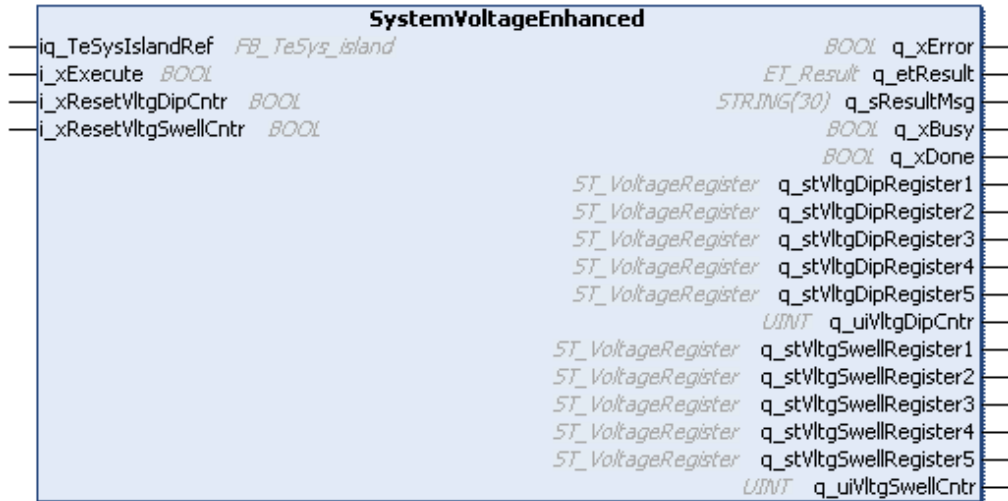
SystemVoltageEnhanced

iq_TeSysIslandRef FB_TeSys_island
i_xExecute BOOL
i_xResetVltgDipCntr BOOL
i_xResetVltgSwellCntr BOOL

BOOL q_xError
ET_Result q_etResult
STRING(30) q_sResultMsg
BOOL q_xBusy
BOOL q_xDone
ST_VoltageRegister q_stVltgDipRegister1
ST_VoltageRegister q_stVltgDipRegister2
ST_VoltageRegister q_stVltgDipRegister3
ST_VoltageRegister q_stVltgDipRegister4
ST_VoltageRegister q_stVltgDipRegister5
UINT q_uiVltgDipCntr
ST_VoltageRegister q_stVltgSwellRegister1
ST_VoltageRegister q_stVltgSwellRegister2
ST_VoltageRegister q_stVltgSwellRegister3
ST_VoltageRegister q_stVltgSwellRegister4
ST_VoltageRegister q_stVltgSwellRegister5
UINT q_uiVltgSwellCntr